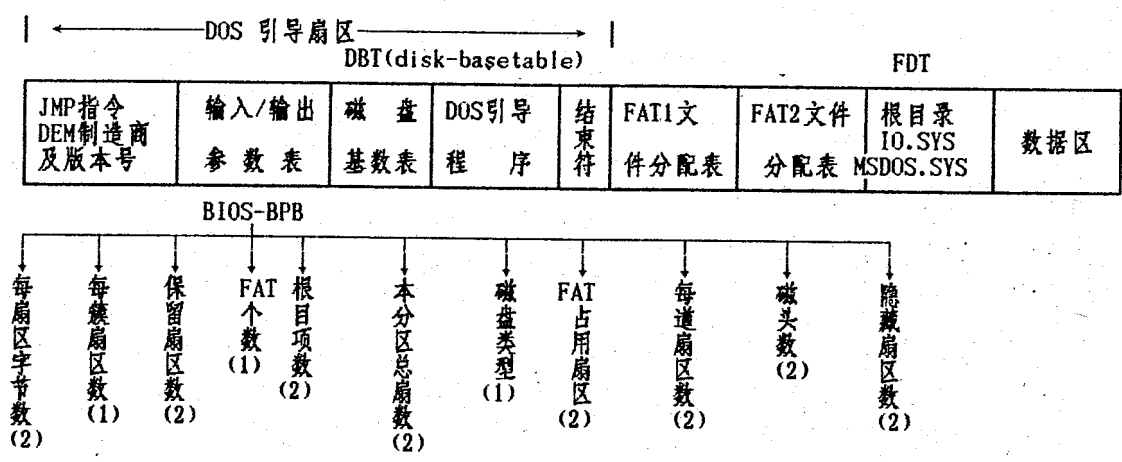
DOS 引导扇区

DBT(disk-basetable)

FDT

| JMP指令 DEM制造商 及版本号 | 输入/输出 参数表 | 磁盘 基数表 | DOS引导 程序 | 结束符 | FAT1文 件分配表 | FAT2文件 分配表 | 根目录 IO.SYS MSDOS.SYS | 数据区 |
|---|---|---|---|---|---|---|---|---|

BIOS-BPB

每扇区字节数 (2)

每簇扇区数 (1)

保留扇区数 (2)

FAT个数 (1)

根目项数 (2)

本分区总扇数 (2)

磁盘类型 (1)

FAT占用扇区 (2)

每道扇区数 (2)

磁头数 (2)

隐藏扇区数 (2)